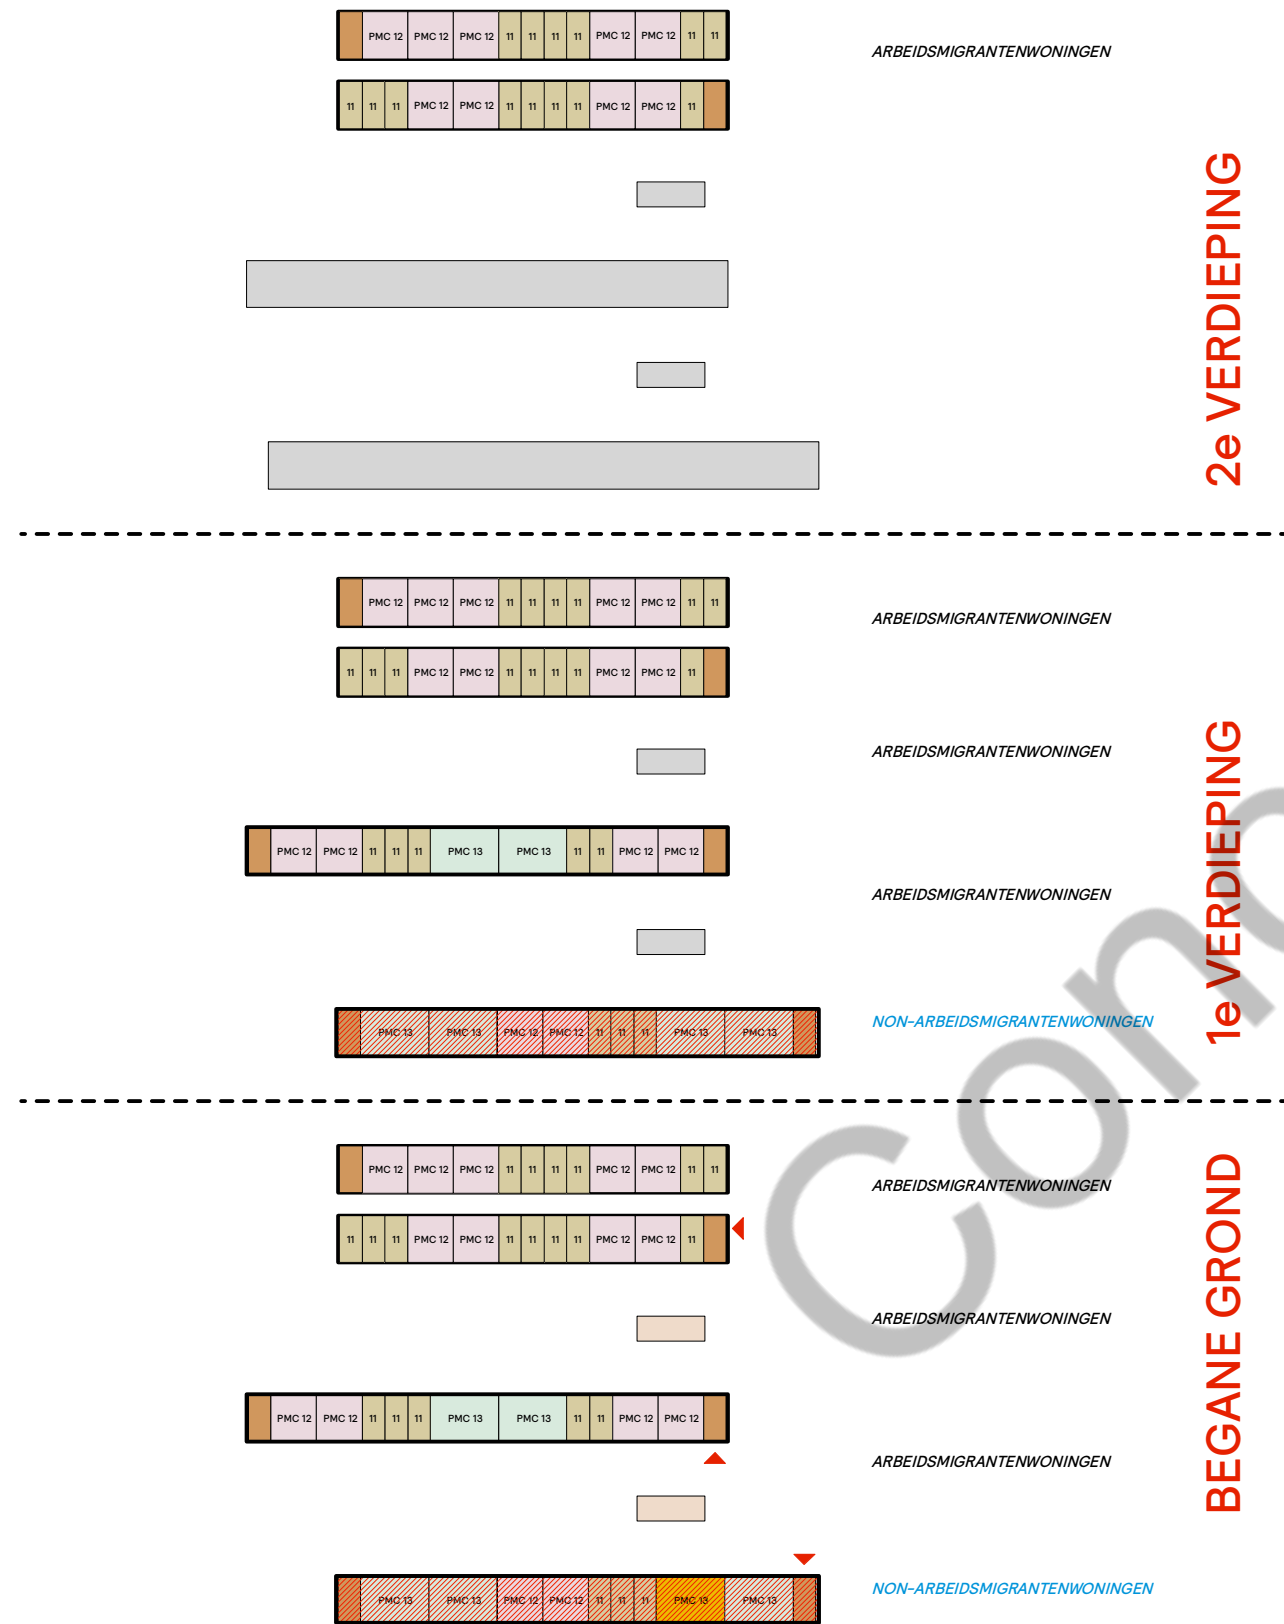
PMC 12 | PMC 12 | PMC 12 | 11 | 11 | 11 | 11 | PMC 12 | PMC 12 | 11 | 11

ARBEIDSMIGRANTENWONINGEN

11 | 11 | 11 | PMC 12 | PMC 12 | 11 | 11 | 11 | 11 | PMC 12 | PMC 12 | 11

2e VERDIEPING

PMC 12 | PMC 12 | PMC 12 | 11 | 11 | 11 | 11 | PMC 12 | PMC 12 | 11 | 11

ARBEIDSMIGRANTENWONINGEN

11 | 11 | 11 | PMC 12 | PMC 12 | 11 | 11 | 11 | 11 | PMC 12 | PMC 12 | 11

ARBEIDSMIGRANTENWONINGEN

PMC 12 | PMC 12 | 11 | 11 | 11 | PMC 13 | PMC 13 | 11 | 11 | PMC 12 | PMC 12

ARBEIDSMIGRANTENWONINGEN

PMC 13 | PMC 13 | PMC 12 | PMC 12 | 11 | 11 | 11 | PMC 13 | PMC 13

NON-ARBEIDSMIGRANTENWONINGEN

1e VERDIEPING

PMC 12 | PMC 12 | PMC 12 | 11 | 11 | 11 | 11 | PMC 12 | PMC 12 | 11 | 11

ARBEIDSMIGRANTENWONINGEN

11 | 11 | 11 | PMC 12 | PMC 12 | 11 | 11 | 11 | 11 | PMC 12 | PMC 12 | 11

ARBEIDSMIGRANTENWONINGEN

PMC 12 | PMC 12 | 11 | 11 | 11 | PMC 13 | PMC 13 | 11 | 11 | PMC 12 | PMC 12

ARBEIDSMIGRANTENWONINGEN

PMC 13 | PMC 13 | PMC 12 | PMC 12 | 11 | 11 | 11 | PMC 13 | PMC 13

NON-ARBEIDSMIGRANTENWONINGEN

BEGANE GROND

Con